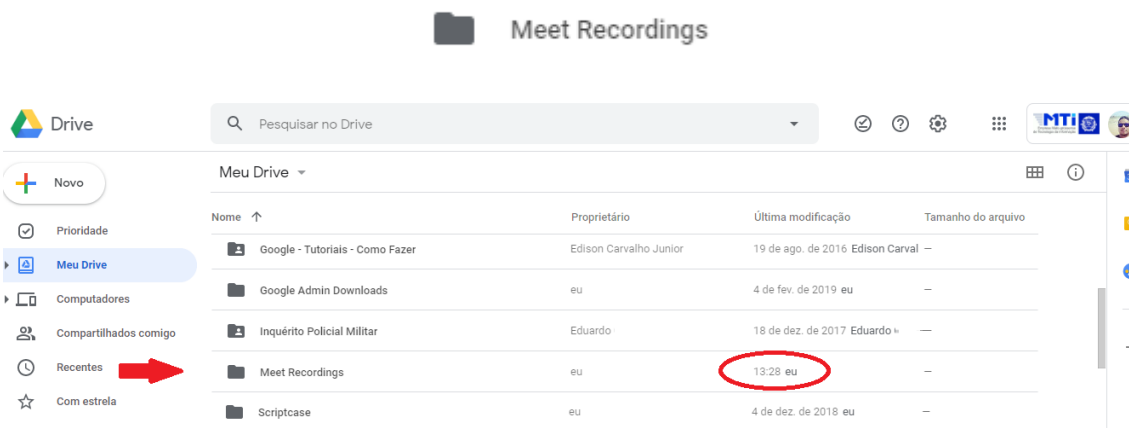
Meet Recordings

Drive

Pesquisar no Drive

MTI

Novo

Prioridade

Meu Drive

Computadores

Compartilhados comigo

Recentes

Com estrela

Meu Drive

| Nome ↑ | Proprietário | Última modificação | Tamanho do arquivo |
|---|---|---|---|
| Google - Tutoriais - Como Fazer | Edison Carvalho Junior | 19 de ago. de 2016 Edison Carval | — |
| Google Admin Downloads | eu | 4 de fev. de 2019 eu | — |
| Inquérito Policial Militar | Eduardo | 18 de dez. de 2017 Eduardo | — |
| Meet Recordings | eu | 13:28 eu | — |
| Scriptcase | eu | 4 de dez. de 2018 eu | — |